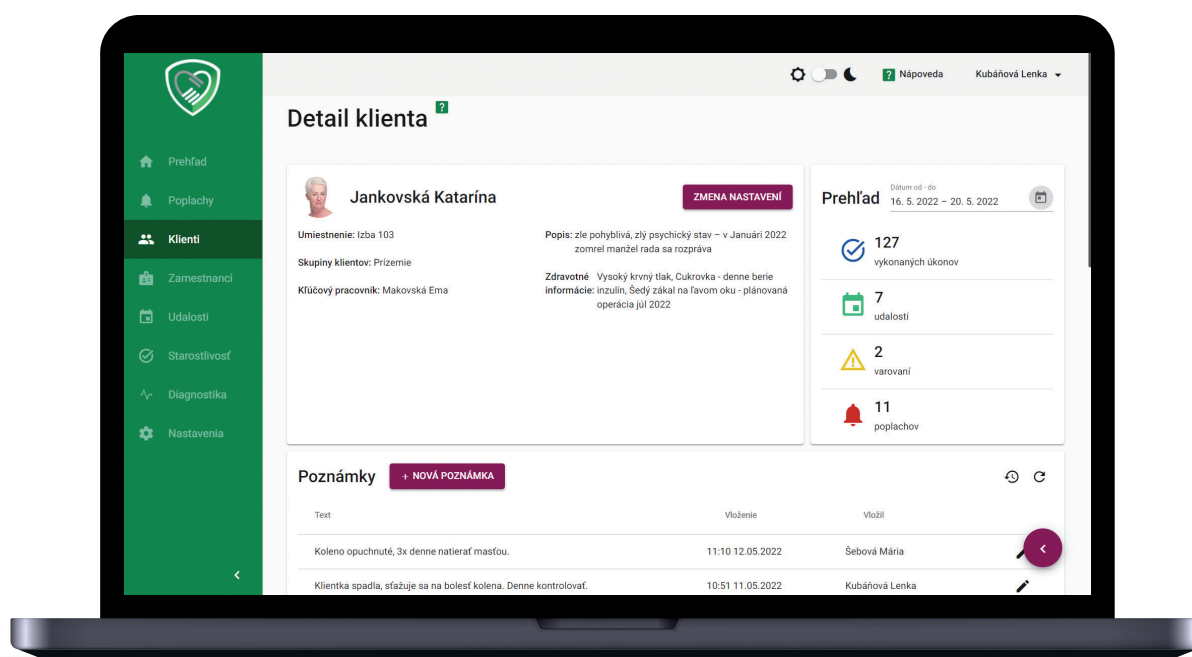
Prehľad
Poplachy
Klienti
Zamestnanci
Udalosti
Starostlivosť
Diagnostika
Nastavenia

Nápoveda
Kubáňová Lenka

Detail klienta ?

Jankovská Katarína
ZMENA NASTAVENÍ

Umiestnenie: Izba 103
Skupiny klientov: Prízemie
Kľúčový pracovník: Makovská Ema

Popis: zle pohyblivá, zlý psychický stav – v Januári 2022 zomrel manžel rada sa rozpráva
Zdravotné informácie: Vysoký krvný tlak, Cukrovka - denne berie inzulín, Šedý zákal na ľavom oku - plánovaná operácia júl 2022

Prehľad
Dátum od - do
16. 5. 2022 – 20. 5. 2022

127
vykonaných úkonov
7
udalostí
2
varovaní
11
poplachov

Poznámky
+ NOVÁ POZNÁMKA

| Text | Vloženie | Vložil |
|---|---|---|
| Koleno opuchnuté, 3x denne natierať masťou. | 11:10 12.05.2022 | Šebová Mária |
| Klientka spadla, sťažuje sa na bolesť kolena. Denne kontrolovať. | 10:51 11.05.2022 | Kubáňová Lenka |